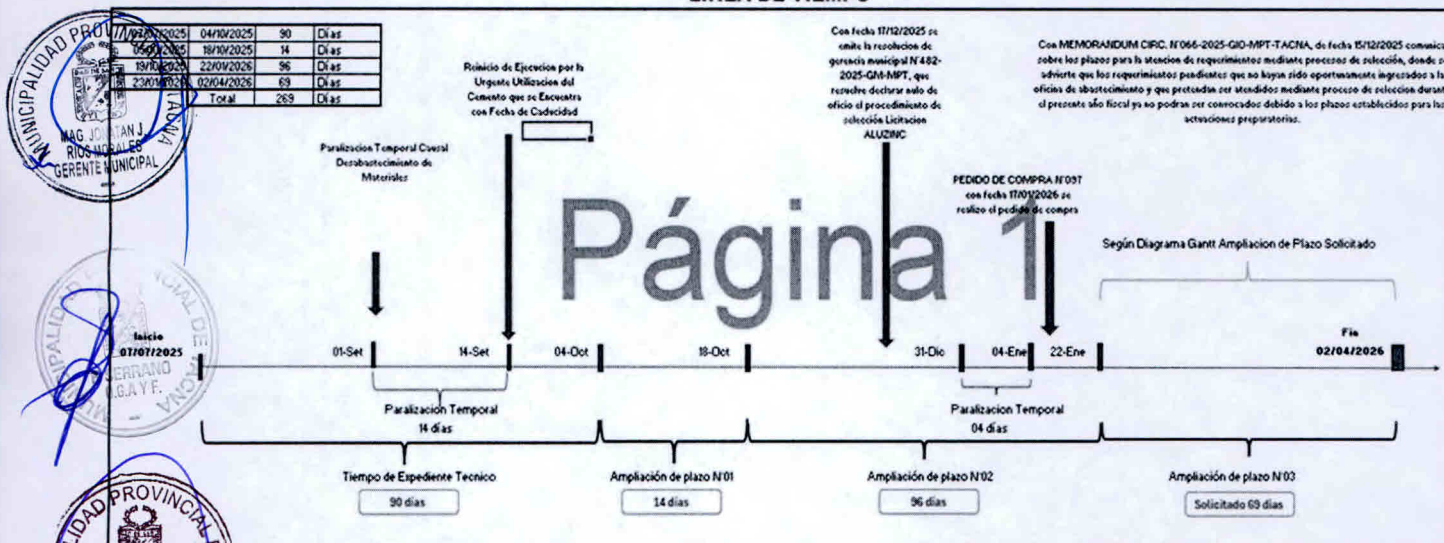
LINEA DE TIEMPO

| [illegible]/2025 | 04/10/2025 | 90 | Días |
|---|---|---|---|
| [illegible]/2025 | 18/10/2025 | 14 | Días |
| 19/10/2025 | 22/01/2026 | 96 | Días |
| 23/01/2026 | 02/04/2026 | 69 | Días |
| | Total | 269 | Días |

MUNICIPALIDAD PROVINCIAL DE TACNA
MAG. JONATAN J. RIOS MORALES
GERENTE MUNICIPAL

Paralizacion Temporal Cuasal Desabastecimiento de Materiales

Reinicio de Ejecucion por la Urgente Utilizacion del Cemento que se Encuentra con Fecha de Caducidad

Con fecha 17/12/2025 se emite la resolucion de gerencia municipal N°482-2025-GM-MPT, que resuelve declarar nulo de oficio el procedimiento de selección Licitacion ALUZINC

Con MEMORANDUM CIRC. N°066-2025-GIO-MPT-TACNA, de fecha 15/12/2025 comunica sobre los plazos para la atencion de requerimientos mediante procesos de selección, donde se advierte que los requerimientos pendientes que no hayan sido oportunamente ingresados a la oficina de abastecimiento y que pretendan ser atendidos mediante proceso de seleccion durante el presente año fiscal ya no podran ser convocados debido a los plazos establecidos para las actuaciones preparatorias.

PEDIDO DE COMPRA N°097 con fecha 17/01/2026 se realizo el pedido de compra

Página 1

Según Diagrama Gantt Ampliacion de Plazo Solicitado

Inicio 07/07/2025
01-Set
14-Set
04-Oct
18-Oct
31-Dic
04-Ene
22-Ene
Fin 02/04/2026

Paralizacion Temporal 14 días

Paralizacion Temporal 04 días

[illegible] SERRANO U.G.A.Y F.

Tiempo de Expediente Tecnico
90 días

Ampliación de plazo N°01
14 días

Ampliación de plazo N°02
96 días

Ampliación de plazo N°03
Solicitado 69 días

MUNICIPALIDAD PROVINCIAL